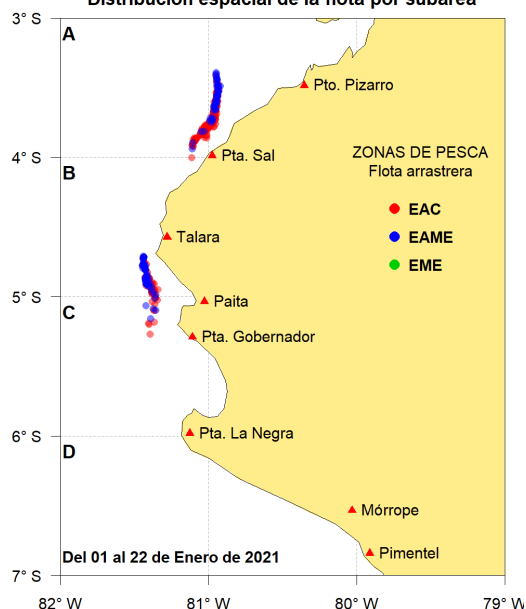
Distribución espacial de la flota por subárea

3° S
4° S
5° S
6° S
7° S

A
B
C
D

Pto. Pizarro
Pta. Sal
Talara
Paita
Pta. Gobernador
Pta. La Negra
Mórrope
Pimentel

ZONAS DE PESCA
Flota arrastrera
EAC
EAME
EME

Del 01 al 22 de Enero de 2021

82° W
81° W
80° W
79° W